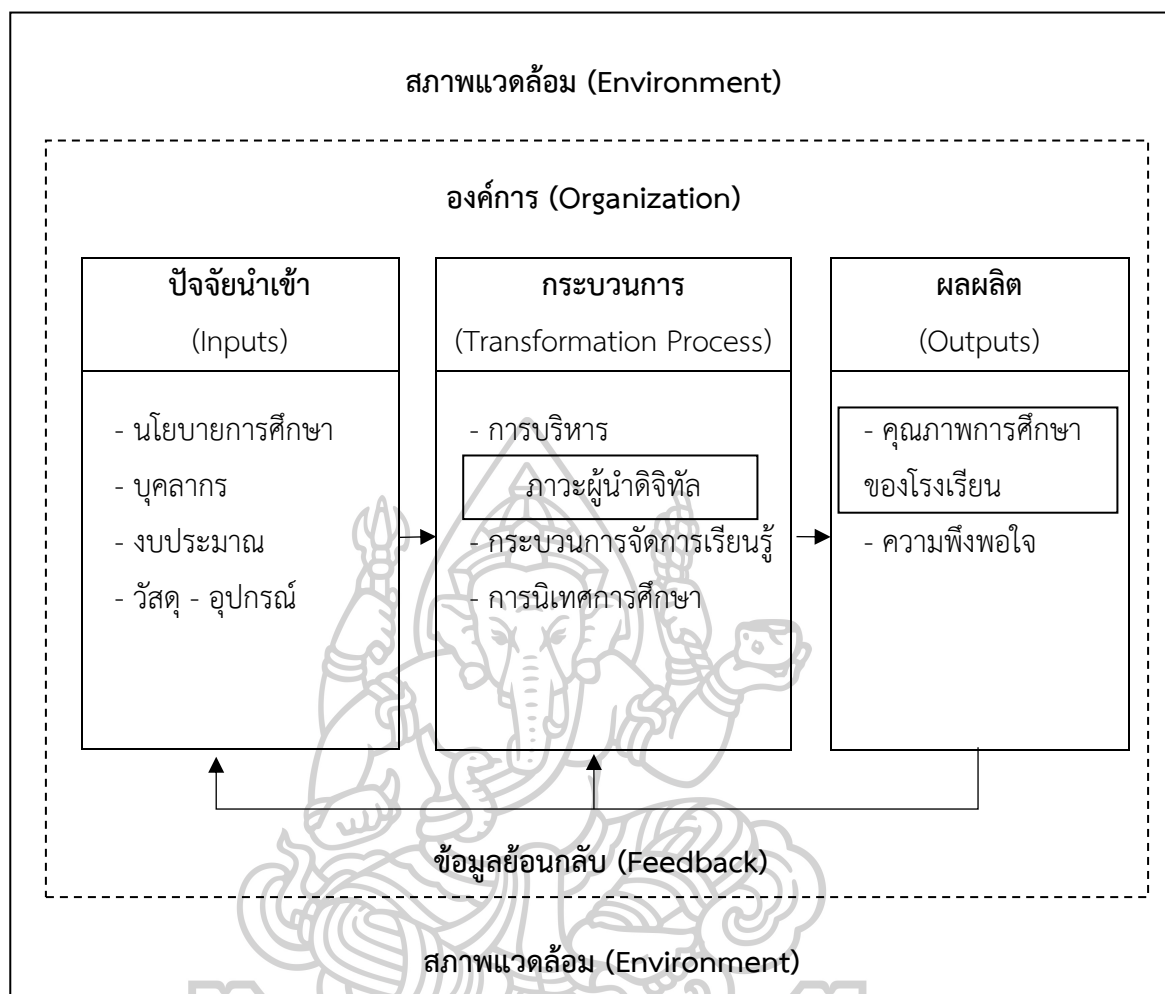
สภาพแวดล้อม (Environment)

องค์การ (Organization)

ปัจจัยนำเข้า
(Inputs)

- นโยบายการศึกษา
- บุคลากร
- งบประมาณ
- วัสดุ - อุปกรณ์

กระบวนการ
(Transformation Process)

- การบริหาร
ภาวะผู้นำดิจิทัล
- กระบวนการจัดการเรียนรู้
- การนิเทศการศึกษา

ผลผลิต
(Outputs)

- คุณภาพการศึกษาของโรงเรียน
- ความพึงพอใจ

ข้อมูลย้อนกลับ (Feedback)

สภาพแวดล้อม (Environment)